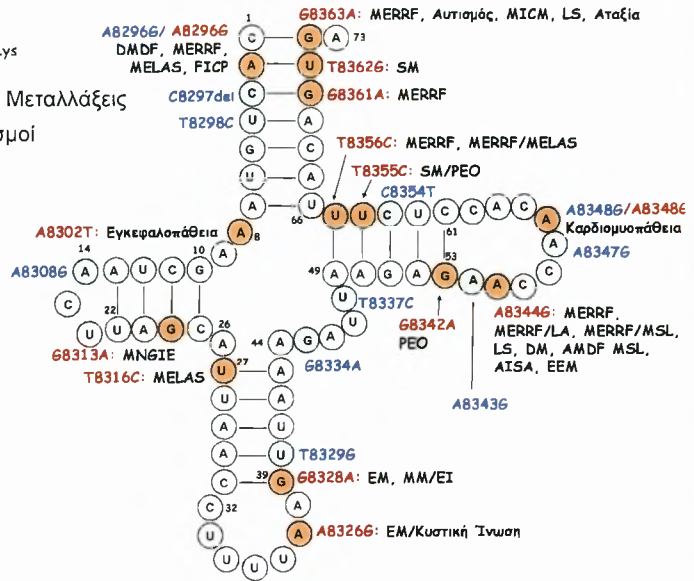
ys

Μεταλλάξεις
σμοί

1
C G A 73
A U
C G
U A
G C
U A
A U
66
A8296G/ A8296G DMDF, MERRF, MELAS, FICP
G8363A: MERRF, Αυτισμός, MICM, LS, Αταξία
T8362G: SM
C8297del
G8361A: MERRF
T8298C
T8356C: MERRF, MERRF/MELAS
T8355C: SM/PEO
C8354T
U U C U C C A C A
61
A8348G/A8348G Καρδιομυοπάθεια
A
A8347G
C
A8302T: Εγκεφαλοπάθεια A 8
14
10
A8308G A A U C G A
C
22
U U A G C
26
G8313A: MNGIE
49
A A G A G A A C
53
U
T8337C
G8342A
PEO
A8344G: MERRF, MERRF/LA, MERRF/MSL, LS, DM, AMDF MSL, AISA, EEM
44
A G A
T8316C: MELAS U 27
G8334A
A8343G
U
A
A
T8329G
39
C G G8328A: EM, MM/EI
C 32
U A A8326G: EM/Κυστική Ίνωση
U U U